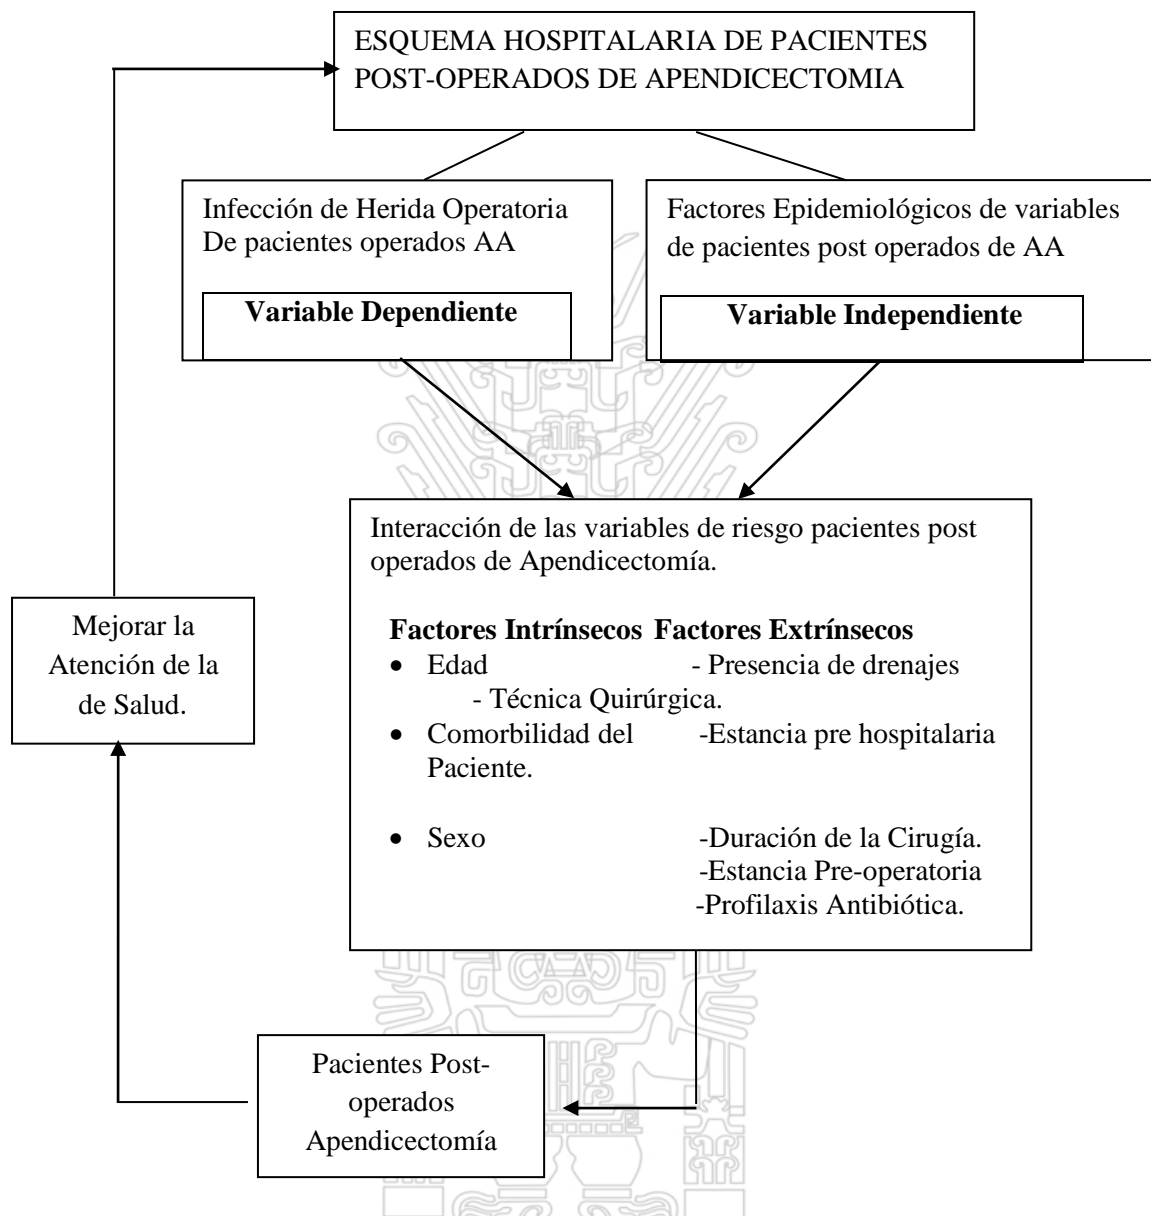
ESQUEMA HOSPITALARIA DE PACIENTES POST-OPERADOS DE APENDICECTOMIA

Infección de Herida Operatoria De pacientes operados AA

**Variable Dependiente**

Factores Epidemiológicos de variables de pacientes post operados de AA

**Variable Independiente**

Interacción de las variables de riesgo pacientes post operados de Apendicectomía.

**Factores Intrínsecos** **Factores Extrínsecos**
• Edad - Presencia de drenajes
- Técnica Quirúrgica.
• Comorbilidad del Paciente. -Estancia pre hospitalaria
• Sexo -Duración de la Cirugía.
-Estancia Pre-operatoria
-Profilaxis Antibiótica.

Mejorar la Atención de la de Salud.

Pacientes Post-operados Apendicectomía